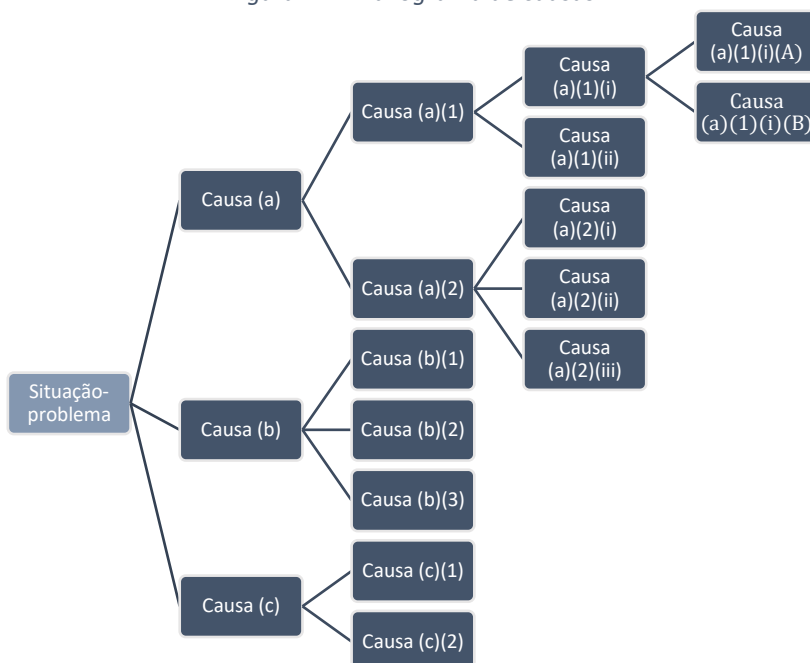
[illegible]

Causa (a)(1)(i)(A)

Causa (a)(1)(i)(B)

Causa (a)(1)(i)

Causa (a)(1)

Causa (a)(1)(ii)

Causa (a)

Causa (a)(2)(i)

Causa (a)(2)

Causa (a)(2)(ii)

Causa (a)(2)(iii)

Causa (b)(1)

Situação-problema

Causa (b)

Causa (b)(2)

Causa (b)(3)

Causa (c)(1)

Causa (c)

Causa (c)(2)